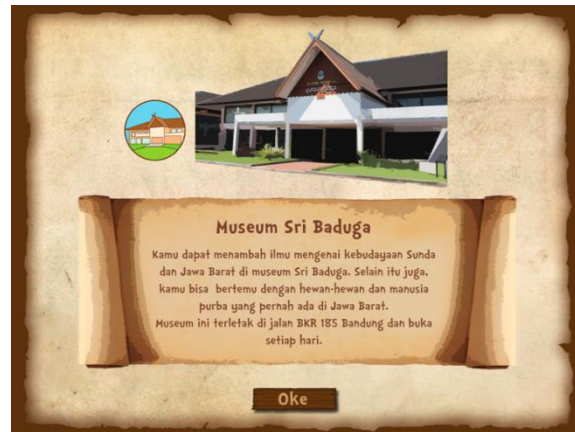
Museum Sri Baduga

Kamu dapat menambah ilmu mengenai kebudayaan Sunda dan Jawa Barat di museum Sri Baduga. Selain itu juga, kamu bisa bertemu dengan hewan-hewan dan manusia purba yang pernah ada di Jawa Barat.
Museum ini terletak di jalan BKR 185 Bandung dan buka setiap hari.

Oke